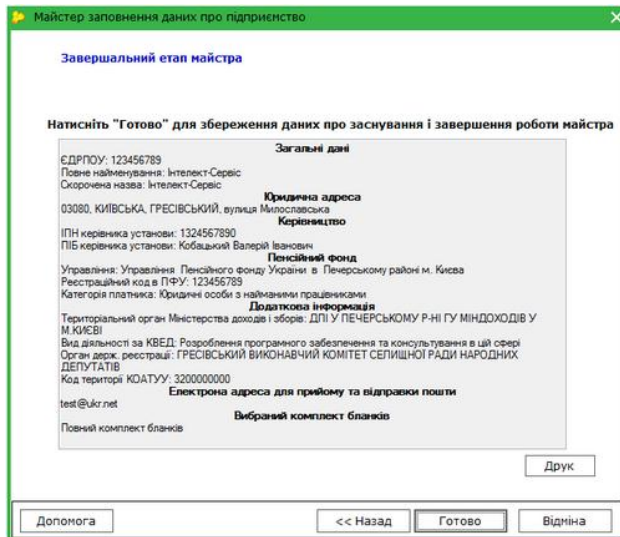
Майстер заповнення даних про підприємство

Завершальний етап майстра

Натисніть "Готово" для збереження даних про заснування і завершення роботи майстра

Загальні дані
ЄДРПОУ: 123456789
Повне найменування: Інтелект-Сервіс
Скорочена назва: Інтелект-Сервіс
Юридична адреса
03080, КИЇВСЬКА, ГРЕСІВСЬКИЙ, вулиця Милославська
Керівництво
ІПН керівника установи: 1324567890
ПІБ керівника установи: Кобацький Валерій Іванович
Пенсійний фонд
Управління: Управління Пенсійного фонду України в Печерському районі м. Києва
Реєстраційний код в ПФУ: 123456789
Категорія платника: Юридичні особи з найманими працівниками
Додаткова інформація
Територіальний орган Міністерства доходів і зборів: ДПІ У ПЕЧЕРСЬКОМУ Р-НІ ГУ МІНДОХОДІВ У М.КИЄВІ
Вид діяльності за КВЕД: Розроблення програмного забезпечення та консультування в цій сфері
Орган держ. реєстрації: ГРЕСІВСЬКИЙ ВИКОНАВЧИЙ КОМІТЕТ СЕЛИЩНОЇ РАДИ НАРОДНИХ ДЕПУТАТІВ
Код території КОАТУУ: 3200000000
Електрона адреса для прийому та відправки пошти
test@ukr.net
Вибраний комплект бланків
Повний комплект бланків

Друк

Допомога
<< Назад
Готово
Відміна